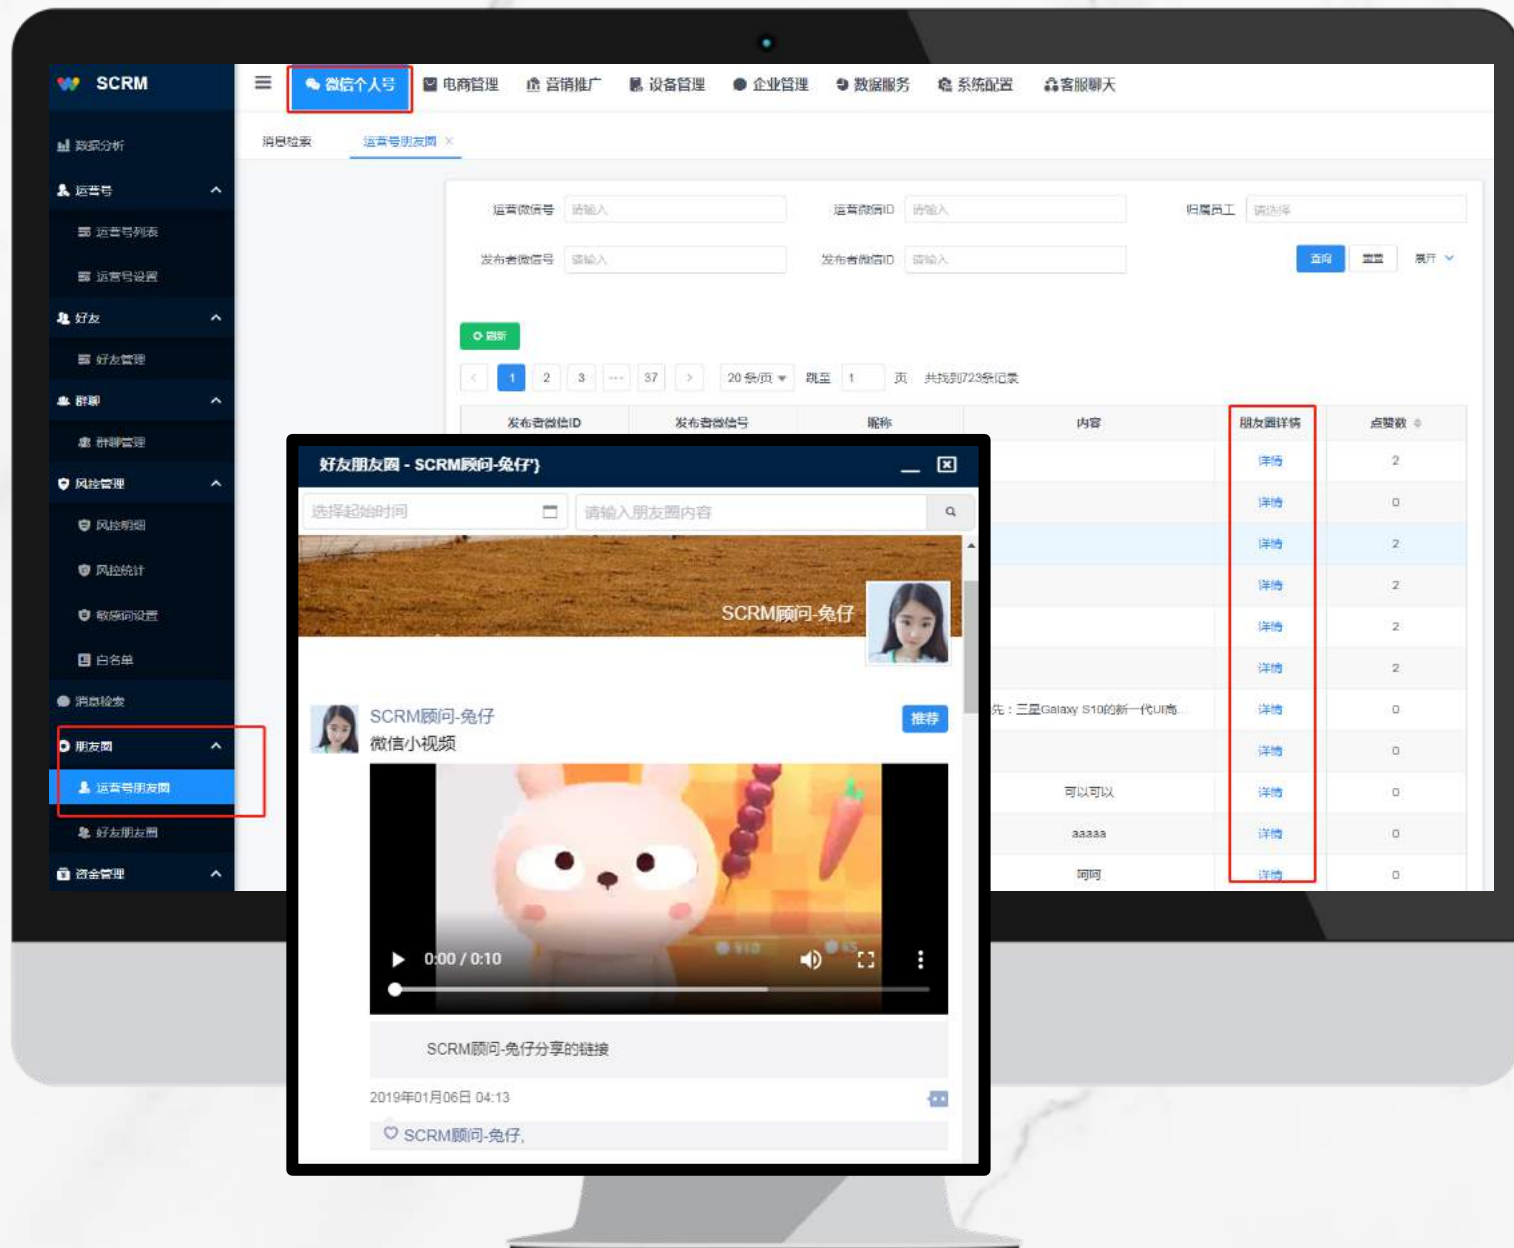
SCRM

微信个人号 电商管理 营销推广 设备管理 企业管理 数据服务 系统配置 客服聊天

数据分析
运营号
运营号列表
运营号设置
好友
好友管理
群聊
群聊管理
风控管理
风控明细
风控统计
敏感词设置
白名单
消息检索
朋友圈
运营号朋友圈
好友朋友圈
资金管理

消息检索 运营号朋友圈 ×

运营微信号 请输入 运营微信ID 请输入 归属员工 请选择
发布者微信号 请输入 发布者微信ID 请输入 查询 重置 展开

刷新

1 2 3 ··· 37 20条/页 跳至 1 页 共找到723条记录

| 发布者微信ID | 发布者微信号 | 昵称 | 内容 | 朋友圈详情 | 点赞数 |
|---|---|---|---|---|---|
| | | | | 详情 | 2 |
| | | | | 详情 | 0 |
| | | | | 详情 | 2 |
| | | | | 详情 | 2 |
| | | | | 详情 | 2 |
| | | | | 详情 | 2 |
| | | | 先：三星Galaxy S10的新一代UI高... | 详情 | 0 |
| | | | | 详情 | 0 |
| | | | 可以可以 | 详情 | 0 |
| | | | aaaaa | 详情 | 0 |
| | | | 呵呵 | 详情 | 0 |

好友朋友圈 - SCRM顾问-兔仔')

选择起始时间 请输入朋友圈内容

SCRM顾问-兔仔

SCRM顾问-兔仔 推荐
微信小视频

0:00 / 0:10

SCRM顾问-兔仔分享的链接

2019年01月06日 04:13

SCRM顾问-兔仔,